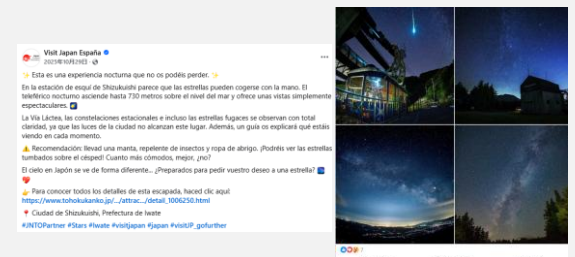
Visit Japan España
2023年10月29日

✨ Esta es una experiencia nocturna que no os podéis perder. ✨

En la estación de esquí de Shizukuishi parece que las estrellas pueden cogerse con la mano. El teleférico nocturno asciende hasta 730 metros sobre el nivel del mar y ofrece unas vistas simplemente espectaculares.

La Vía Láctea, las constelaciones estacionales e incluso las estrellas fugaces se observan con total claridad, ya que las luces de la ciudad no alcanzan este lugar. Además, un guía os explicará qué estáis viendo en cada momento.

⚠️ Recomendación: llevad una manta, repelente de insectos y ropa de abrigo. ¡Podréis ver las estrellas tumbados sobre el césped! Cuanto más cómodos, mejor, ¿no?

El cielo en Japón se ve de forma diferente... ¿Preparados para pedir vuestro deseo a una estrella?

👉 Para conocer todos los detalles de esta escapada, haced clic aquí: https://www.tohokukanko.jp/.../attrac.../detail_1006250.html

📍 Ciudad de Shizukuishi, Prefectura de Iwate

#JNTOPartner #Stars #Iwate #visitjapan #japan #visitJP_gofurther

7